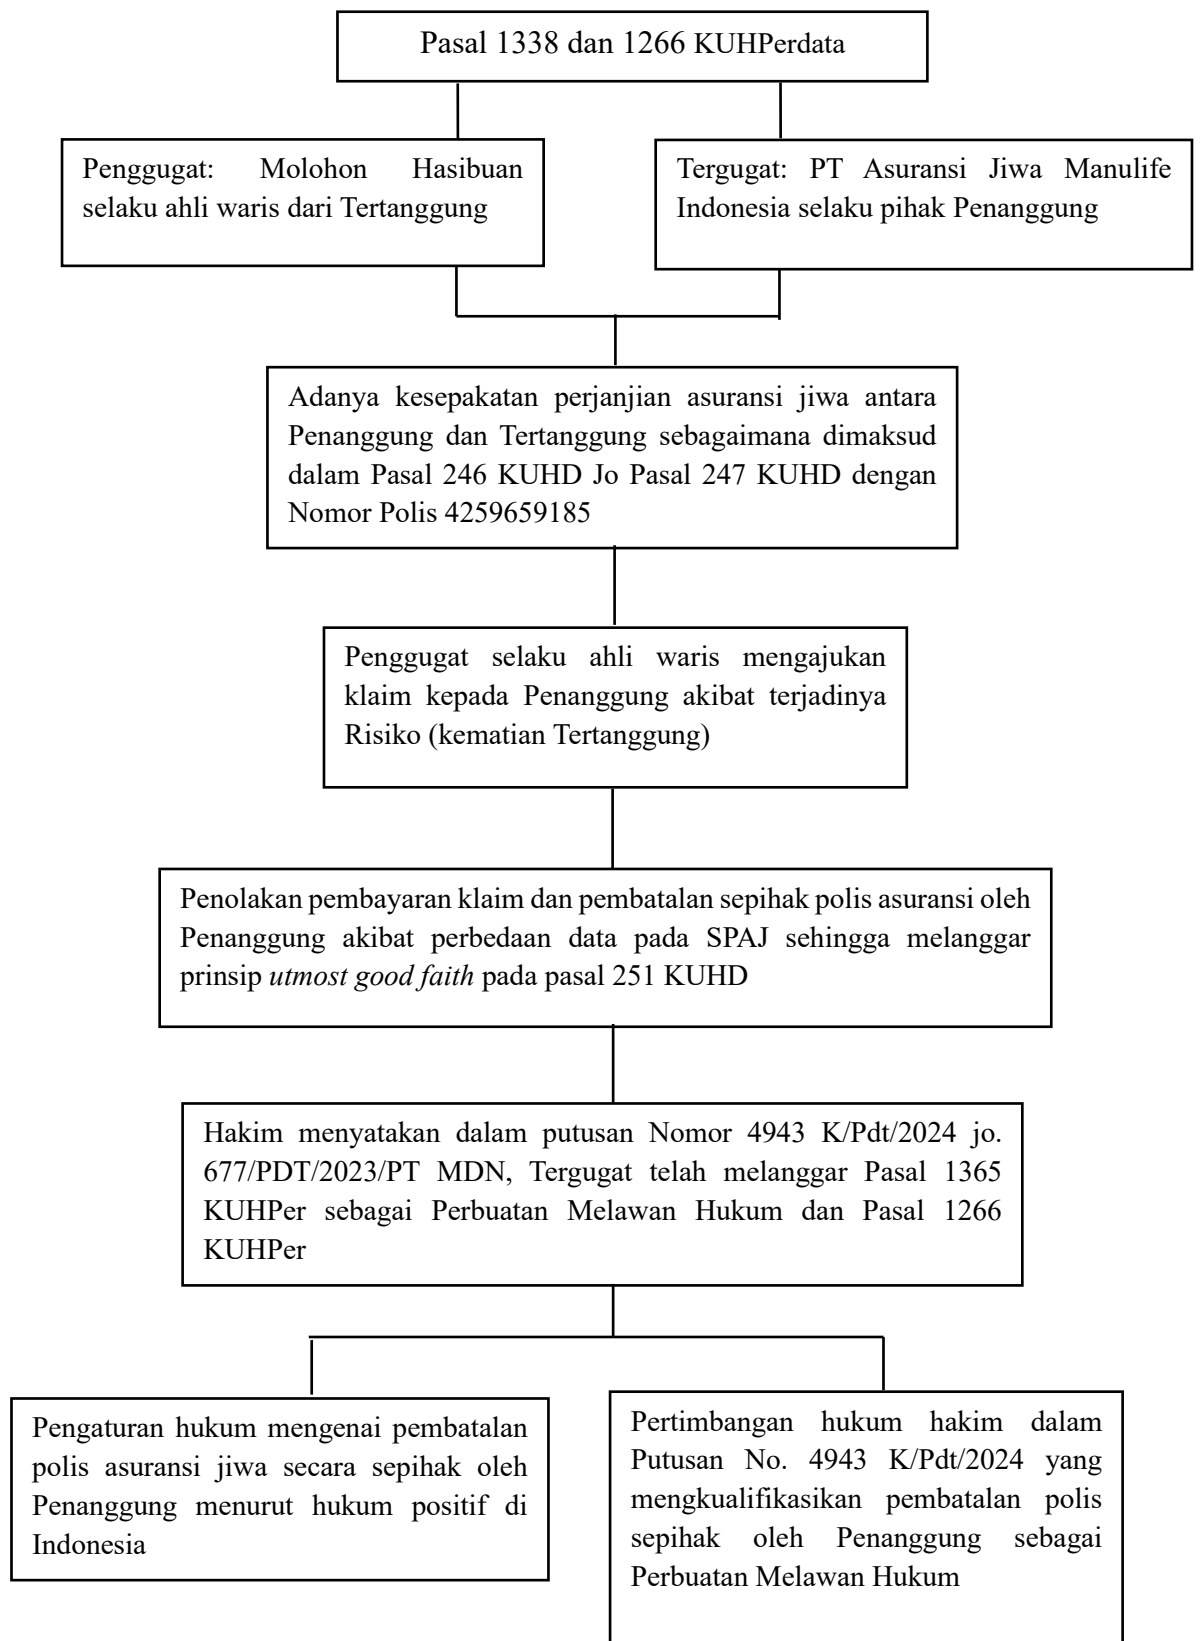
Pasal 1338 dan 1266 KUHPerdata

Penggugat: Molohon Hasibuan selaku ahli waris dari Tertanggung

Tergugat: PT Asuransi Jiwa Manulife Indonesia selaku pihak Penanggung

Adanya kesepakatan perjanjian asuransi jiwa antara Penanggung dan Tertanggung sebagaimana dimaksud dalam Pasal 246 KUHD Jo Pasal 247 KUHD dengan Nomor Polis 4259659185

Penggugat selaku ahli waris mengajukan klaim kepada Penanggung akibat terjadinya Risiko (kematian Tertanggung)

Penolakan pembayaran klaim dan pembatalan sepihak polis asuransi oleh Penanggung akibat perbedaan data pada SPAJ sehingga melanggar prinsip *utmost good faith* pada pasal 251 KUHD

Hakim menyatakan dalam putusan Nomor 4943 K/Pdt/2024 jo. 677/PDT/2023/PT MDN, Tergugat telah melanggar Pasal 1365 KUHPer sebagai Perbuatan Melawan Hukum dan Pasal 1266 KUHPer

Pengaturan hukum mengenai pembatalan polis asuransi jiwa secara sepihak oleh Penanggung menurut hukum positif di Indonesia

Pertimbangan hukum hakim dalam Putusan No. 4943 K/Pdt/2024 yang mengkualifikasikan pembatalan polis sepihak oleh Penanggung sebagai Perbuatan Melawan Hukum